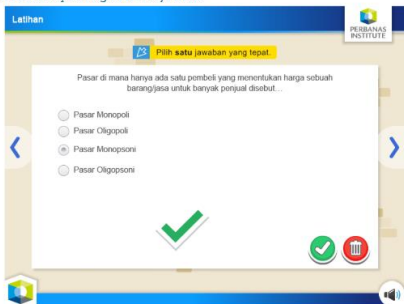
Latihan

PERBANAS INSTITUTE

Pilih satu jawaban yang tepat.

Pasar di mana hanya ada satu pembeli yang menentukan harga sebuah barang/jasa untuk banyak penjual disebut...

Pasar Monopoli

Pasar Oligopoli

Pasar Monopsoni

Pasar Oligopsoni